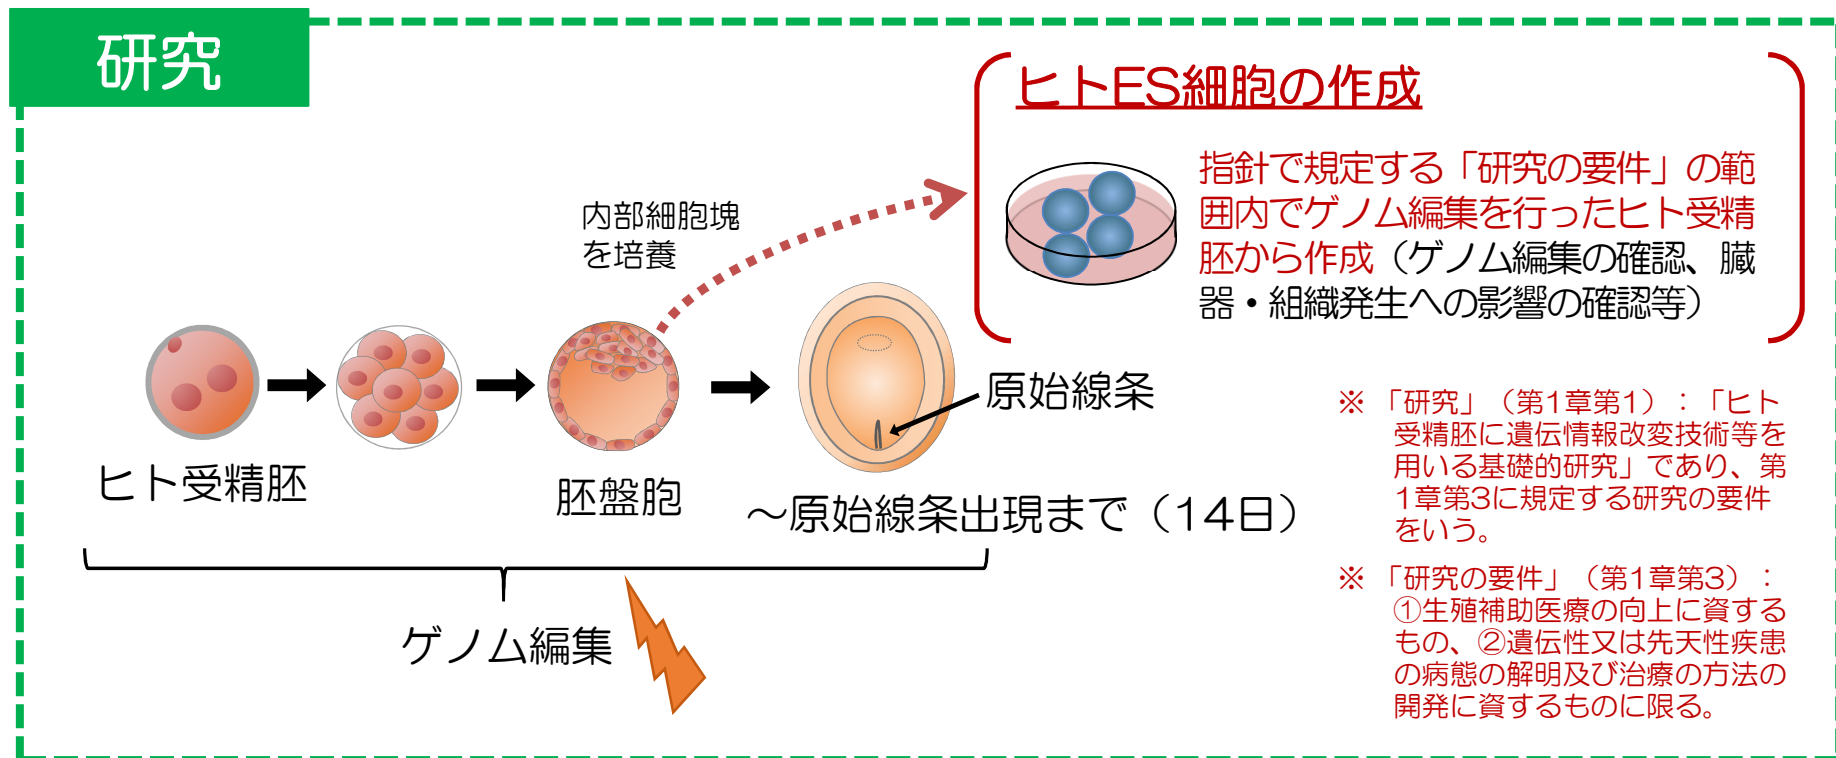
研究

ヒトES細胞の作成

指針で規定する「研究の要件」の範囲内でゲノム編集を行ったヒト受精胚から作成（ゲノム編集の確認、臓器・組織発生への影響の確認等）

内部細胞塊を培養

原始線条

ヒト受精胚

胚盤胞

～原始線条出現まで（14日）

ゲノム編集

※「研究」（第1章第1）：「ヒト受精胚に遺伝情報改変技術等を用いる基礎的研究」であり、第1章第3に規定する研究の要件をいう。

※「研究の要件」（第1章第3）：①生殖補助医療の向上に資するもの、②遺伝性又は先天性疾患の病態の解明及び治療の方法の開発に資するものに限る。